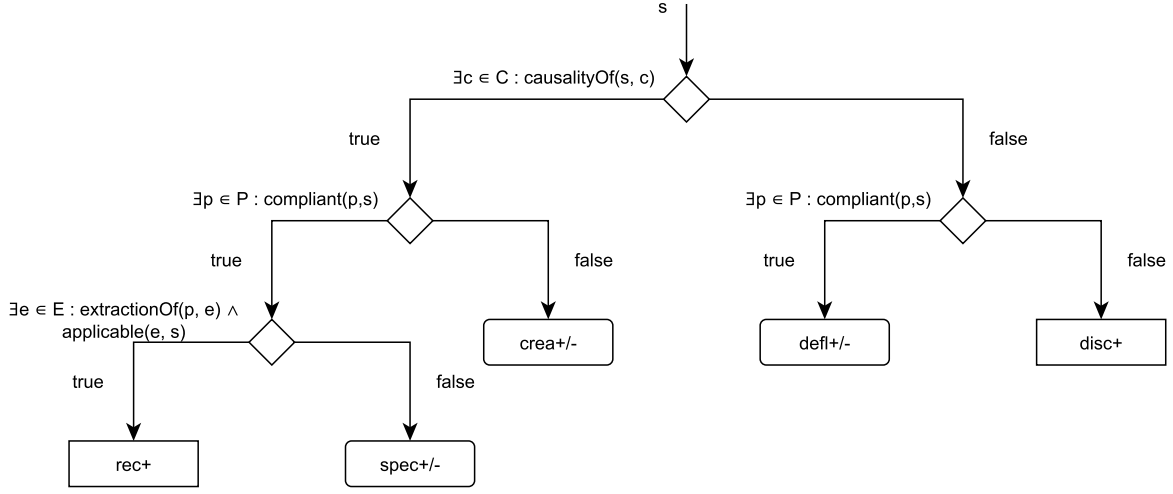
s

$\exists c \in C$ : causalityOf(s, c)

true

false

$\exists p \in P$ : compliant(p,s)

$\exists p \in P$ : compliant(p,s)

true

false

true

false

$\exists e \in E$ : extractionOf(p, e) $\wedge$ applicable(e, s)

crea+/-

defl+/-

disc+

true

false

rec+

spec+/-